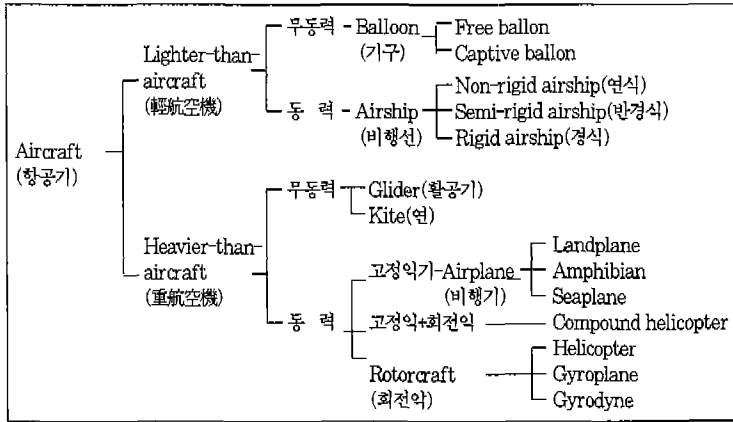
Aircraft
(항공기)

Lighter-than-aircraft
(輕航空機)

무동력 - Balloon
(기구)

Free ballon
Captive ballon

동 력 - Airship
(비행선)

Non-rigid airship(연식)
Semi-rigid airship(반경식)
Rigid airship(경식)

Heavier-than-aircraft
(重航空機)

무동력 - Glider(활공기)
Kite(연)

동 력

고정익기-Airplane
(비행기)

Landplane
Amphibian
Seaplane

고정익+회전익 — Compound helicopter

Rotorcraft
(회전익)

Helicopter
Gyroplane
Gyrodyne